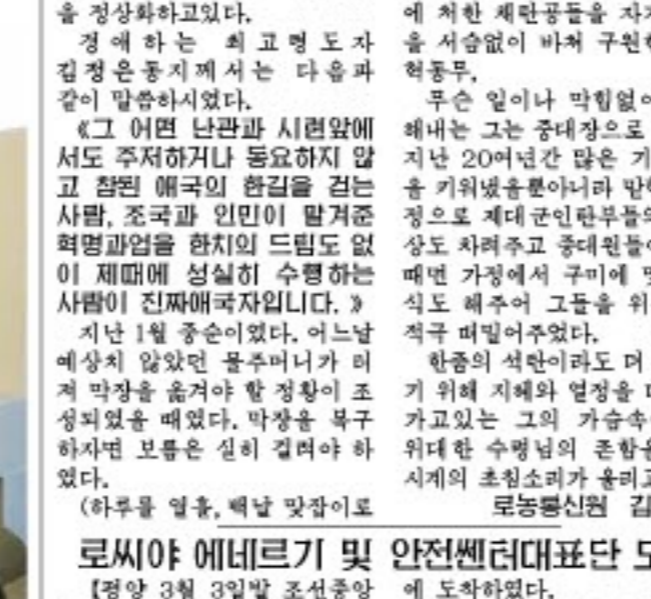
을 정상화하고있다.

경애하는 최고령도자 김정은동지께서는 다음과 같이 말씀하시였다.

《그 어떤 난관과 시련앞에서도 주저하거나 동요하지 않고 참된 애국의 한길을 걷는 사람, 조국과 인민이 맡겨준 혁명과업을 한치의 드팀도 없이 제때에 성실히 수행하는 사람이 진짜애국자입니다.》

지난 1월 중순이였다. 어느날 예상치 않았던 물주머니가 터져 막장을 옮겨야 할 정황이 조성되였을 때였다. 막장을 복구하자면 보름은 실히 걸려야 하였다.

(하루를 열흘, 백날 맞잡이로

에 처한 채탄공들을 자기 을 서슴없이 바쳐 구원한 혁동무.

무슨 일이나 막힘없이 해내는 그는 중대장으로 지난 20여년간 많은 기 을 키워냈을뿐아니라 밤 정으로 제대군인탄부들의 상도 차려주고 중대원들이 때면 가정에서 구미에 맞 식도 해주어 그들을 위 적극 떠밀어주었다.

한줌의 석탄이라도 더 기 위해 지혜와 열정을 다 가고있는 그의 가슴속에 위대한 수령님의 존함을 시계의 초침소리가 울리고

로동통신원 김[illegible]

로씨야 에네르기 및 안전쎈터대표단 도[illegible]

【평양 3월 3일발 조선중앙 에 도착하였다.